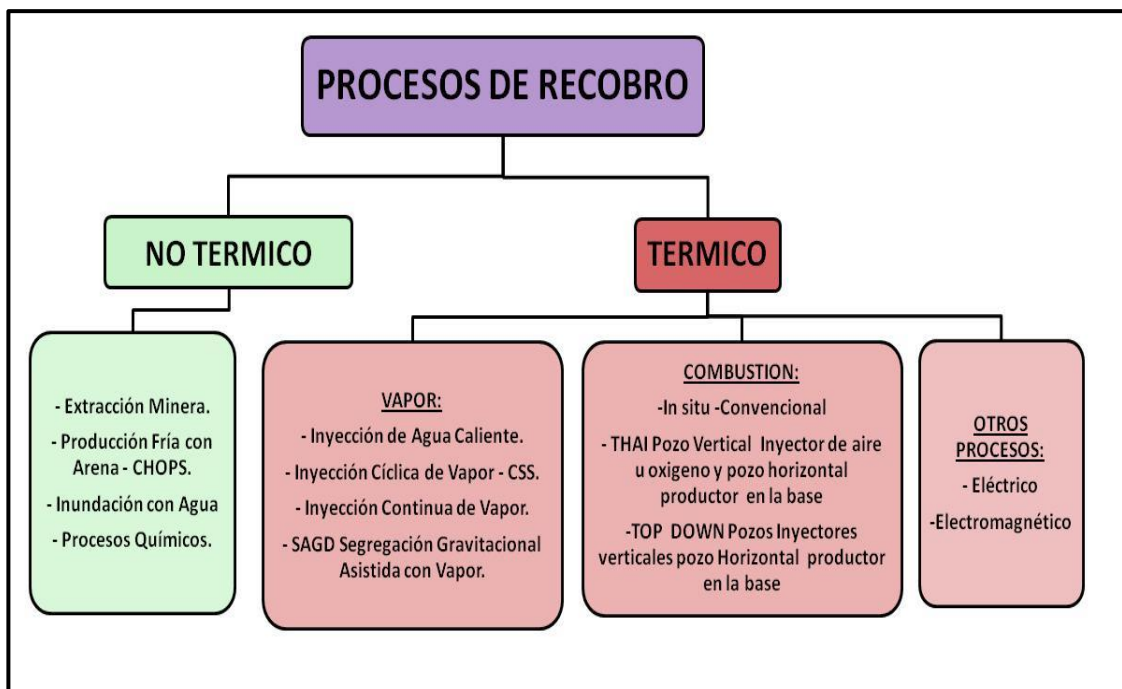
PROCESOS DE RECOBRO

NO TERMICO

TERMICO

- Extracción Minera.
- Producción Fría con Arena - CHOPS.
- Inundación con Agua
- Procesos Químicos.

VAPOR:
- Inyección de Agua Caliente.
- Inyección Cíclica de Vapor - CSS.
- Inyección Continua de Vapor.
- SAGD Segregación Gravitacional Asistida con Vapor.

COMBUSTION:
-In situ -Convencional
- THAI Pozo Vertical Inyector de aire u oxigeno y pozo horizontal productor en la base
-TOP DOWN Pozos Inyectores verticales pozo Horizontal productor en la base

OTROS PROCESOS:
- Eléctrico
-Electromagnético